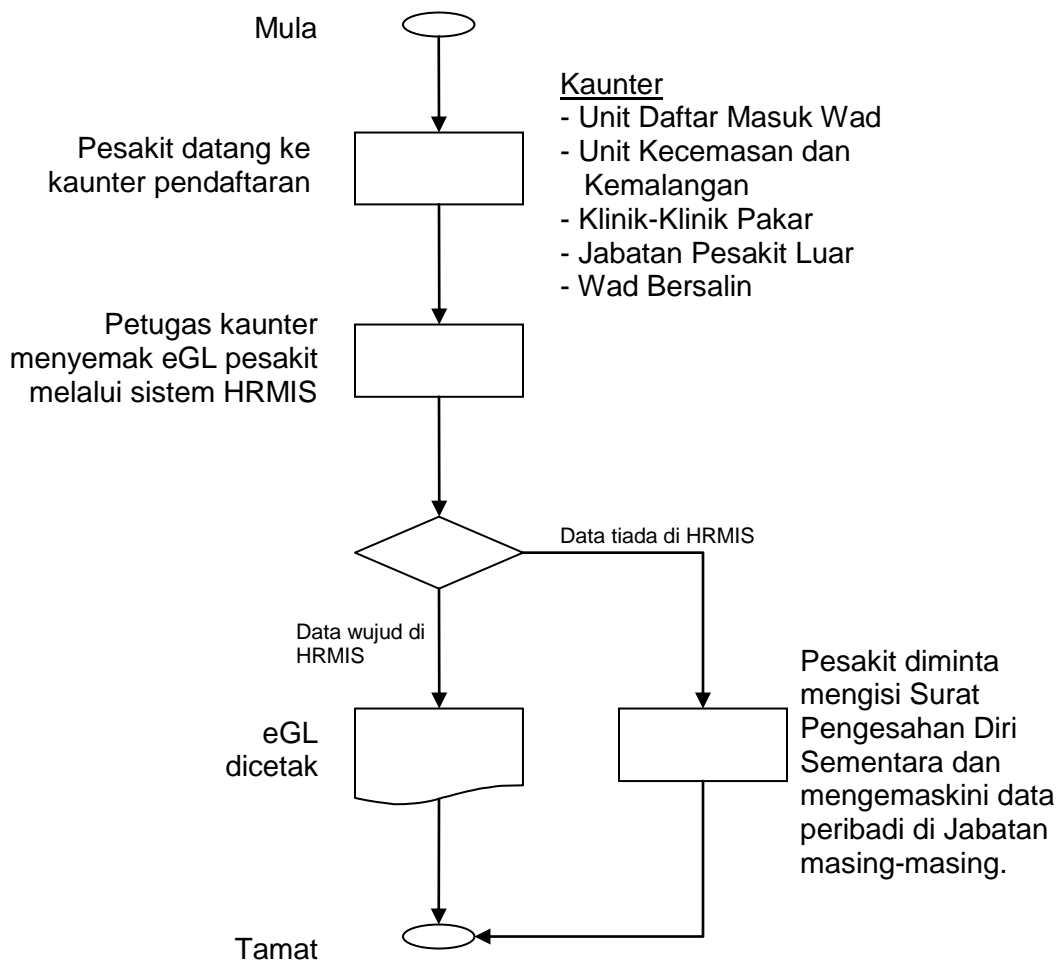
Mula

Kaunter
- Unit Daftar Masuk Wad
- Unit Kecemasan dan Kemalangan
- Klinik-Klinik Pakar
- Jabatan Pesakit Luar
- Wad Bersalin

Pesakit datang ke kaunter pendaftaran

Petugas kaunter menyemak eGL pesakit melalui sistem HRMIS

Data tiada di HRMIS

Data wujud di HRMIS

eGL dicetak

Pesakit diminta mengisi Surat Pengesahan Diri Sementara dan mengemaskini data peribadi di Jabatan masing-masing.

Tamat